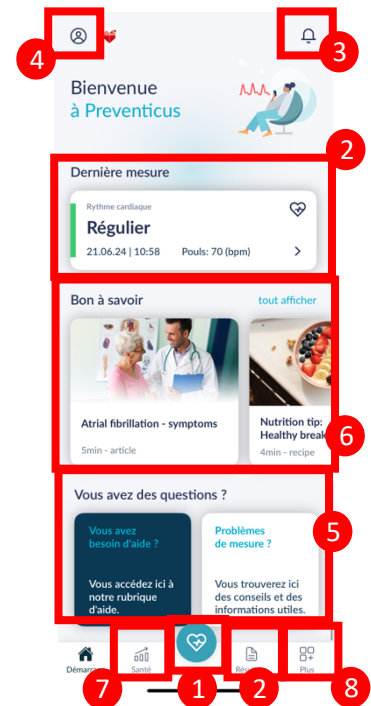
4

3

Bienvenue
à Preventicus

2

Dernière mesure

Rythme cardiaque
Régulier
21.06.24 | 10:58 Pouls: 70 (bpm)

Bon à savoir tout afficher

Atrial fibrillation - symptoms
5min - article

Nutrition tip: Healthy break
4min - recipe

6

Vous avez des questions ?

5

Vous avez besoin d'aide ?
Vous accédez ici à notre rubrique d'aide.

Problèmes de mesure ?
Vous trouverez ici des conseils et des informations utiles.

Démarrage Santé Résumé Plus

7 1 2 8